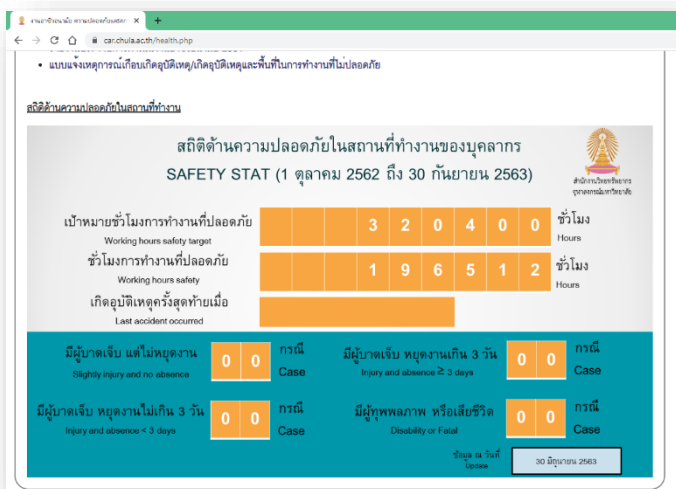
งานอาชีวอนามัย ความปลอดภัยและสภ ×
car.chula.ac.th/health.php

• แบบแจ้งเหตุการณ์เกือบเกิดอุบัติเหตุ/เกิดอุบัติเหตุและพื้นที่ในการทำงานที่ไม่ปลอดภัย

สถิติด้านความปลอดภัยในสถานที่ทำงาน

สถิติด้านความปลอดภัยในสถานที่ทำงานของบุคลากร
SAFETY STAT (1 ตุลาคม 2562 ถึง 30 กันยายน 2563)

สำนักงานวิทยทรัพยากร จุฬาลงกรณ์มหาวิทยาลัย

เป้าหมายชั่วโมงการทำงานที่ปลอดภัย
Working hours safety target
3 2 0 4 0 0
ชั่วโมง
Hours

ชั่วโมงการทำงานที่ปลอดภัย
Working hours safety
1 9 6 5 1 2
ชั่วโมง
Hours

เกิดอุบัติเหตุครั้งสุดท้ายเมื่อ
Last accident occurred

มีผู้บาดเจ็บ แต่ไม่หยุดงาน
Slightly injury and no absence
0 0
กรณี
Case

มีผู้บาดเจ็บ หยุดงานเกิน 3 วัน
Injury and absence $\geq$ 3 days
0 0
กรณี
Case

มีผู้บาดเจ็บ หยุดงานไม่เกิน 3 วัน
Injury and absence < 3 days
0 0
กรณี
Case

มีผู้ทุพพลภาพ หรือเสียชีวิต
Disability or Fatal
0 0
กรณี
Case

ข้อมูล ณ วันที่
Update
30 มิถุนายน 2563